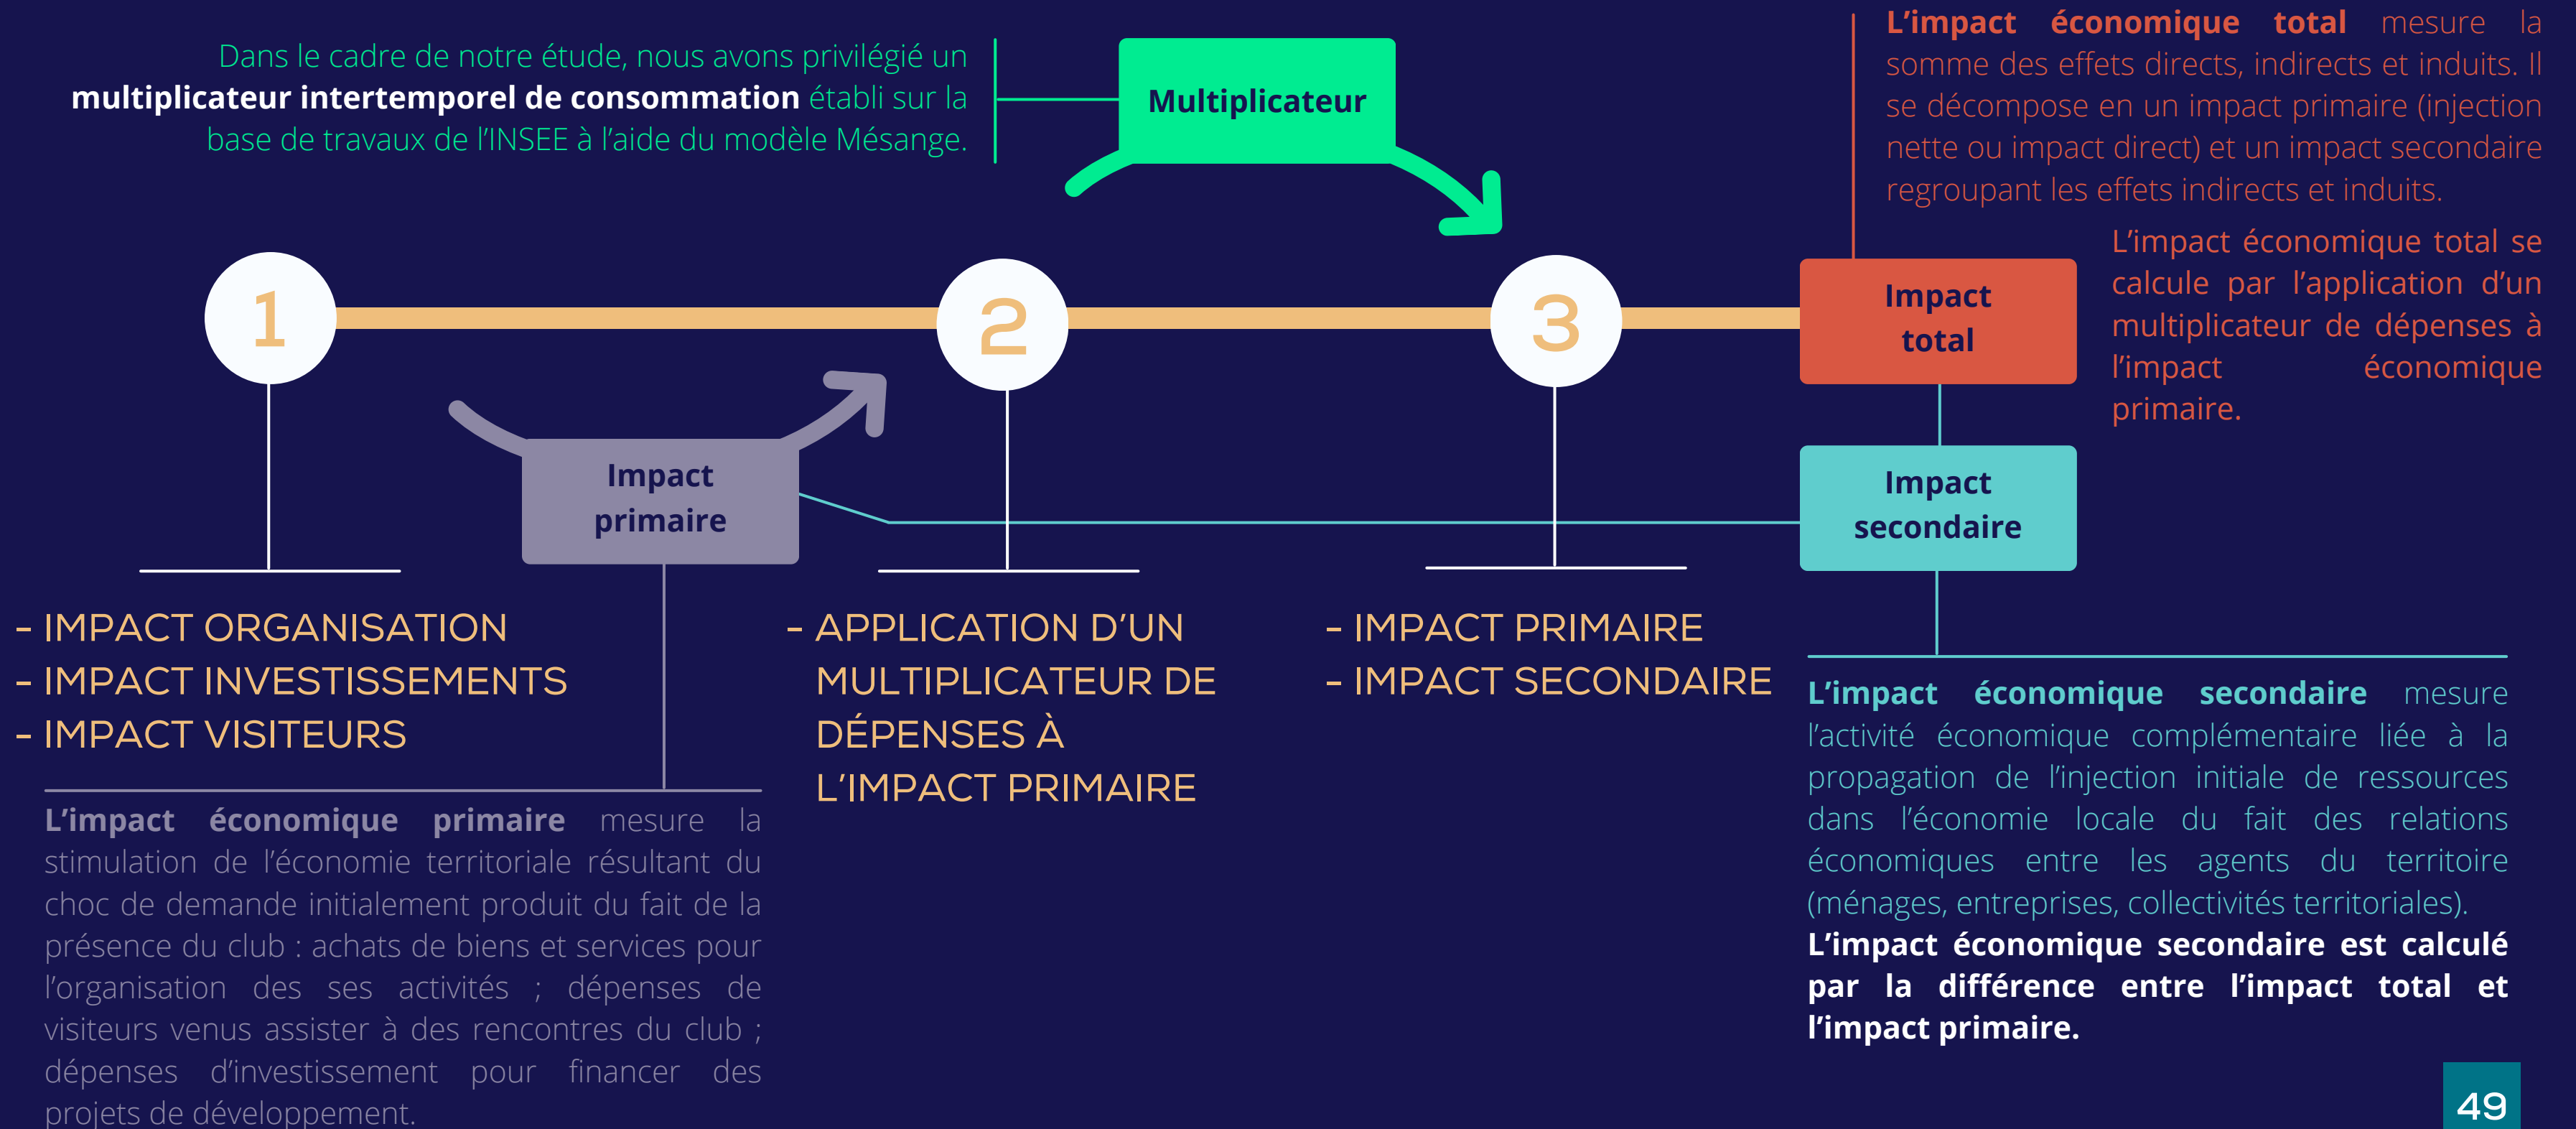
Dans le cadre de notre étude, nous avons privilégié un **multiplicateur intertemporel de consommation** établi sur la base de travaux de l'INSEE à l'aide du modèle Mésange.

Multiplicateur

**L'impact économique total** mesure la somme des effets directs, indirects et induits. Il se décompose en un impact primaire (injection nette ou impact direct) et un impact secondaire regroupant les effets indirects et induits.

L'impact économique total se calcule par l'application d'un multiplicateur de dépenses à l'impact économique primaire.

1

2

3

Impact total

Impact primaire

Impact secondaire

- IMPACT ORGANISATION
- IMPACT INVESTISSEMENTS
- IMPACT VISITEURS

- APPLICATION D'UN MULTIPLICATEUR DE DÉPENSES À L'IMPACT PRIMAIRE

- IMPACT PRIMAIRE
- IMPACT SECONDAIRE

**L'impact économique primaire** mesure la stimulation de l'économie territoriale résultant du choc de demande initialement produit du fait de la présence du club : achats de biens et services pour l'organisation des ses activités ; dépenses de visiteurs venus assister à des rencontres du club ; dépenses d'investissement pour financer des projets de développement.

**L'impact économique secondaire** mesure l'activité économique complémentaire liée à la propagation de l'injection initiale de ressources dans l'économie locale du fait des relations économiques entre les agents du territoire (ménages, entreprises, collectivités territoriales).
**L'impact économique secondaire est calculé par la différence entre l'impact total et l'impact primaire.**

49